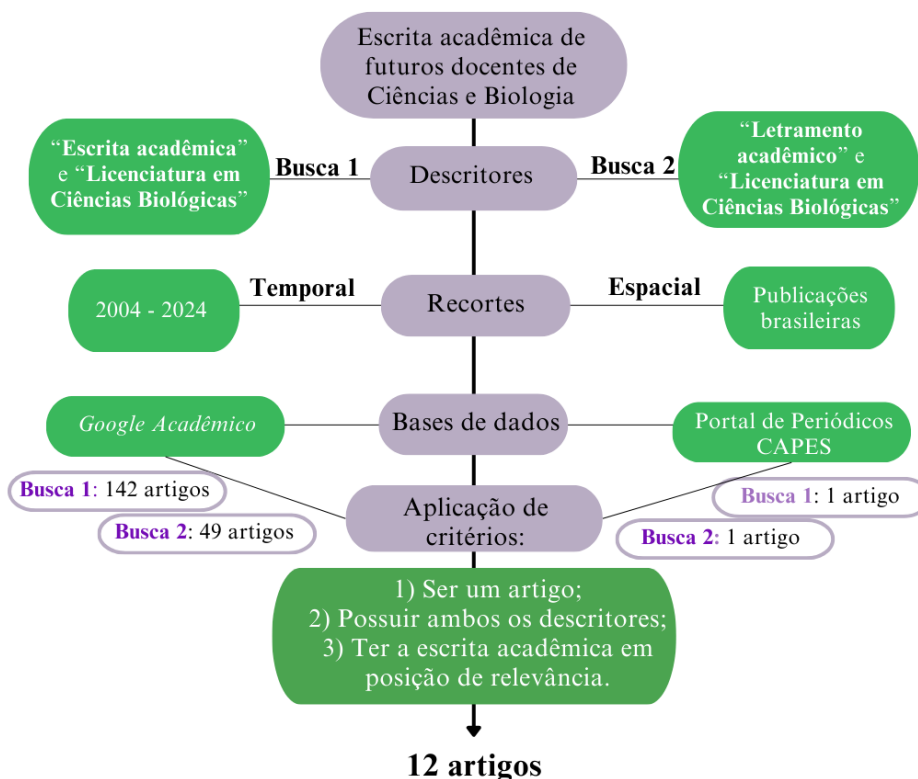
Escrita acadêmica de futuros docentes de Ciências e Biologia

"Escrita acadêmica" e "Licenciatura em Ciências Biológicas"

Busca 1

Descritores

Busca 2

"Letramento acadêmico" e "Licenciatura em Ciências Biológicas"

2004 - 2024

Temporal

Recortes

Espacial

Publicações brasileiras

Google Acadêmico

Bases de dados

Portal de Periódicos CAPES

Busca 1: 142 artigos

Busca 2: 49 artigos

Aplicação de critérios:

Busca 1: 1 artigo

Busca 2: 1 artigo

1) Ser um artigo;
2) Possuir ambos os descritores;
3) Ter a escrita acadêmica em posição de relevância.

12 artigos